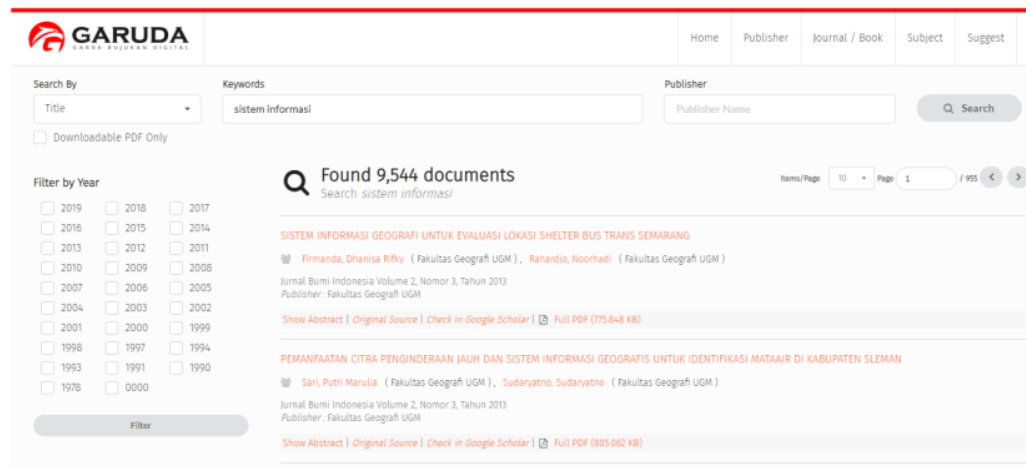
GARUDA
GARBA RUJUKAN DIGITAL

Home | Publisher | Journal / Book | Subject | Suggest

Search By
Title

Keywords
sistem informasi

Publisher
Publisher Name

Search

Downloadable PDF Only

Filter by Year

| | | |
|---|---|---|
| 2019 | 2018 | 2017 |
| 2016 | 2015 | 2014 |
| 2013 | 2012 | 2011 |
| 2010 | 2009 | 2008 |
| 2007 | 2006 | 2005 |
| 2004 | 2003 | 2002 |
| 2001 | 2000 | 1999 |
| 1998 | 1997 | 1994 |
| 1993 | 1991 | 1990 |
| 1978 | 0000 | |

Filter

Found 9,544 documents
Search *sistem informasi*

Items/Page 10 Page 1 / 955

SISTEM INFORMASI GEOGRAFI UNTUK EVALUASI LOKASI SHELTER BUS TRANS SEMARANG
Firmanda, Dhanisa Rifky ( Fakultas Geografi UGM ), Rahardjo, Noorhadi ( Fakultas Geografi UGM )
Jurnal Bumi Indonesia Volume 2, Nomor 3, Tahun 2013
*Publisher* : Fakultas Geografi UGM
Show Abstract | *Original Source* | *Check in Google Scholar* | Full PDF (775.848 KB)

PEMANFAATAN CITRA PENGINDERAAN JAUH DAN SISTEM INFORMASI GEOGRAFIS UNTUK IDENTIFIKASI MATAAIR DI KABUPATEN SLEMAN
Sari, Putri Marulia ( Fakultas Geografi UGM ), Sudaryatno, Sudaryatno ( Fakultas Geografi UGM )
Jurnal Bumi Indonesia Volume 2, Nomor 3, Tahun 2013
*Publisher* : Fakultas Geografi UGM
Show Abstract | *Original Source* | *Check in Google Scholar* | Full PDF (805.062 KB)